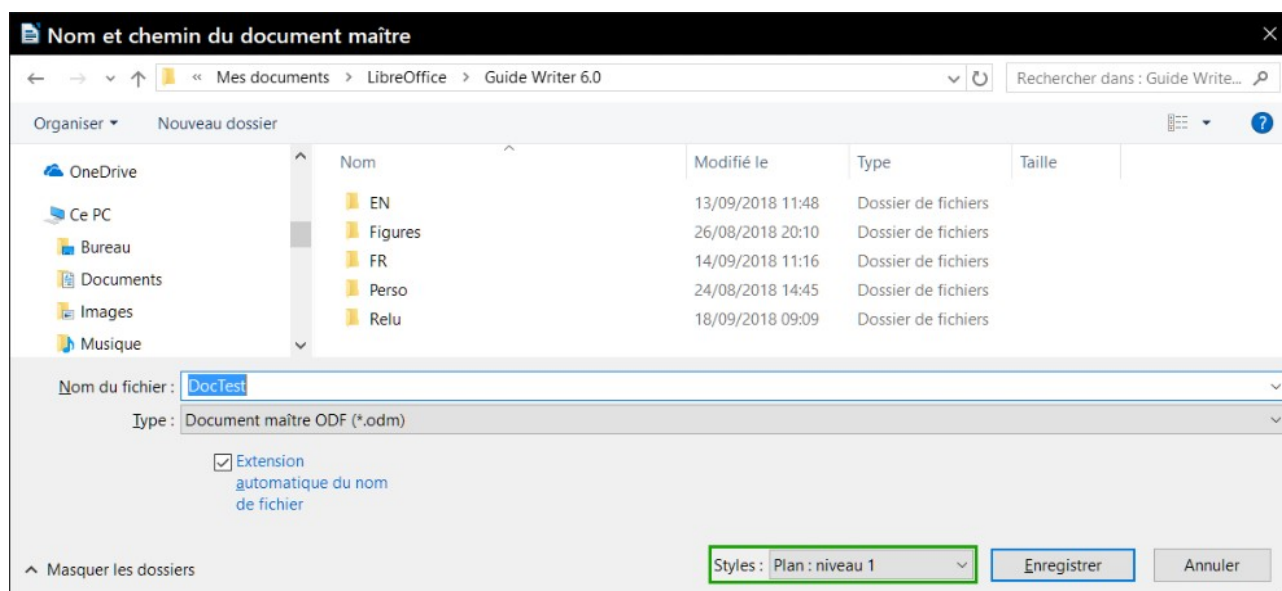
Nom et chemin du document maître

« Mes documents > LibreOffice > Guide Writer 6.0

Rechercher dans : Guide Write...

Organiser ▾ Nouveau dossier

OneDrive
Ce PC
Bureau
Documents
Images
Musique

| Nom | Modifié le | Type | Taille |
|---|---|---|---|
| EN | 13/09/2018 11:48 | Dossier de fichiers | |
| Figures | 26/08/2018 20:10 | Dossier de fichiers | |
| FR | 14/09/2018 11:16 | Dossier de fichiers | |
| Perso | 24/08/2018 14:45 | Dossier de fichiers | |
| Relu | 18/09/2018 09:09 | Dossier de fichiers | |

Nom du fichier : DocTest

Type : Document maître ODF (*.odm)

Extension automatique du nom de fichier

^ Masquer les dossiers

Styles : Plan : niveau 1

Enregistrer

Annuler